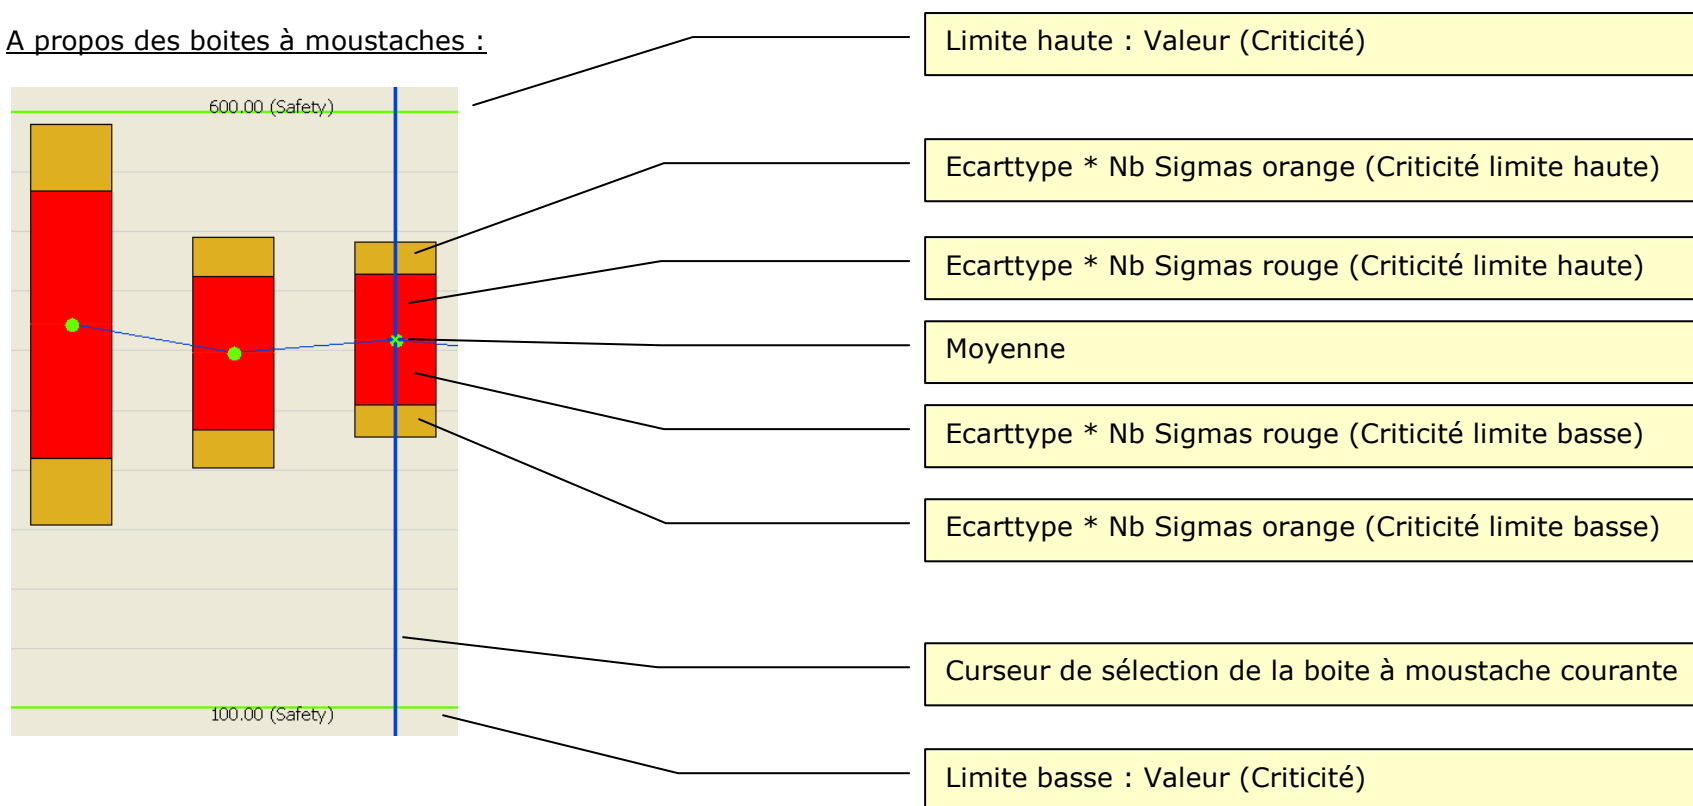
A propos des boites à moustaches :

600.00 (Safety)

100.00 (Safety)

Limite haute : Valeur (Criticité)

Ecarttype * Nb Sigmas orange (Criticité limite haute)

Ecarttype * Nb Sigmas rouge (Criticité limite haute)

Moyenne

Ecarttype * Nb Sigmas rouge (Criticité limite basse)

Ecarttype * Nb Sigmas orange (Criticité limite basse)

Curseur de sélection de la boite à moustache courante

Limite basse : Valeur (Criticité)